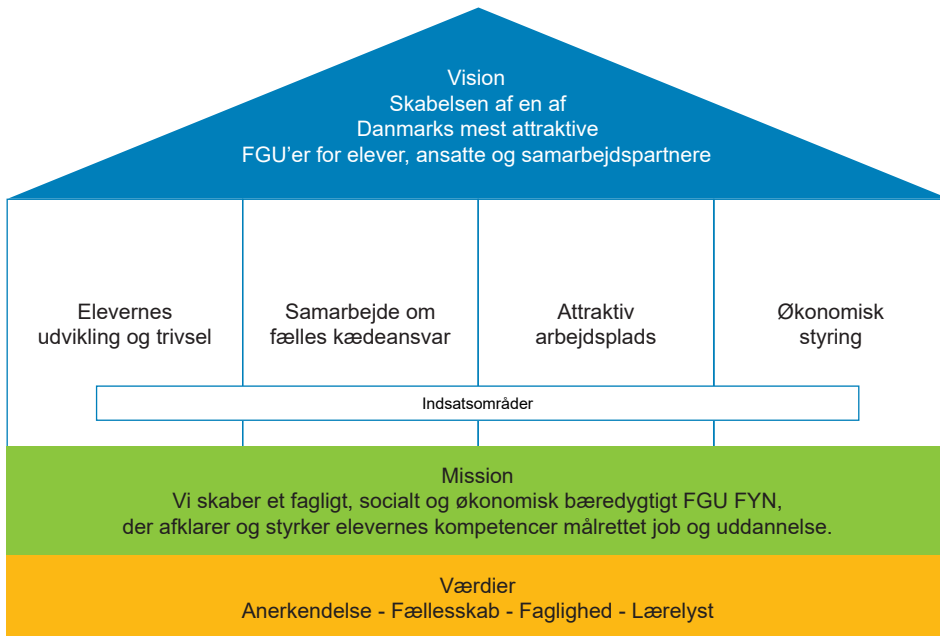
Vision
Skabelsen af en af
Danmarks mest attraktive
FGU’er for elever, ansatte og samarbejdspartnere

Elevernes udvikling og trivsel

Samarbejde om fælles kædeansvar

Attraktiv arbejdsplads

Økonomisk styring

Indsatsområder

Mission
Vi skaber et fagligt, socialt og økonomisk bæredygtigt FGU FYN, der afklarer og styrker elevernes kompetencer målrettet job og uddannelse.

Værdier
Anerkendelse - Fællesskab - Faglighed - Lærelyst